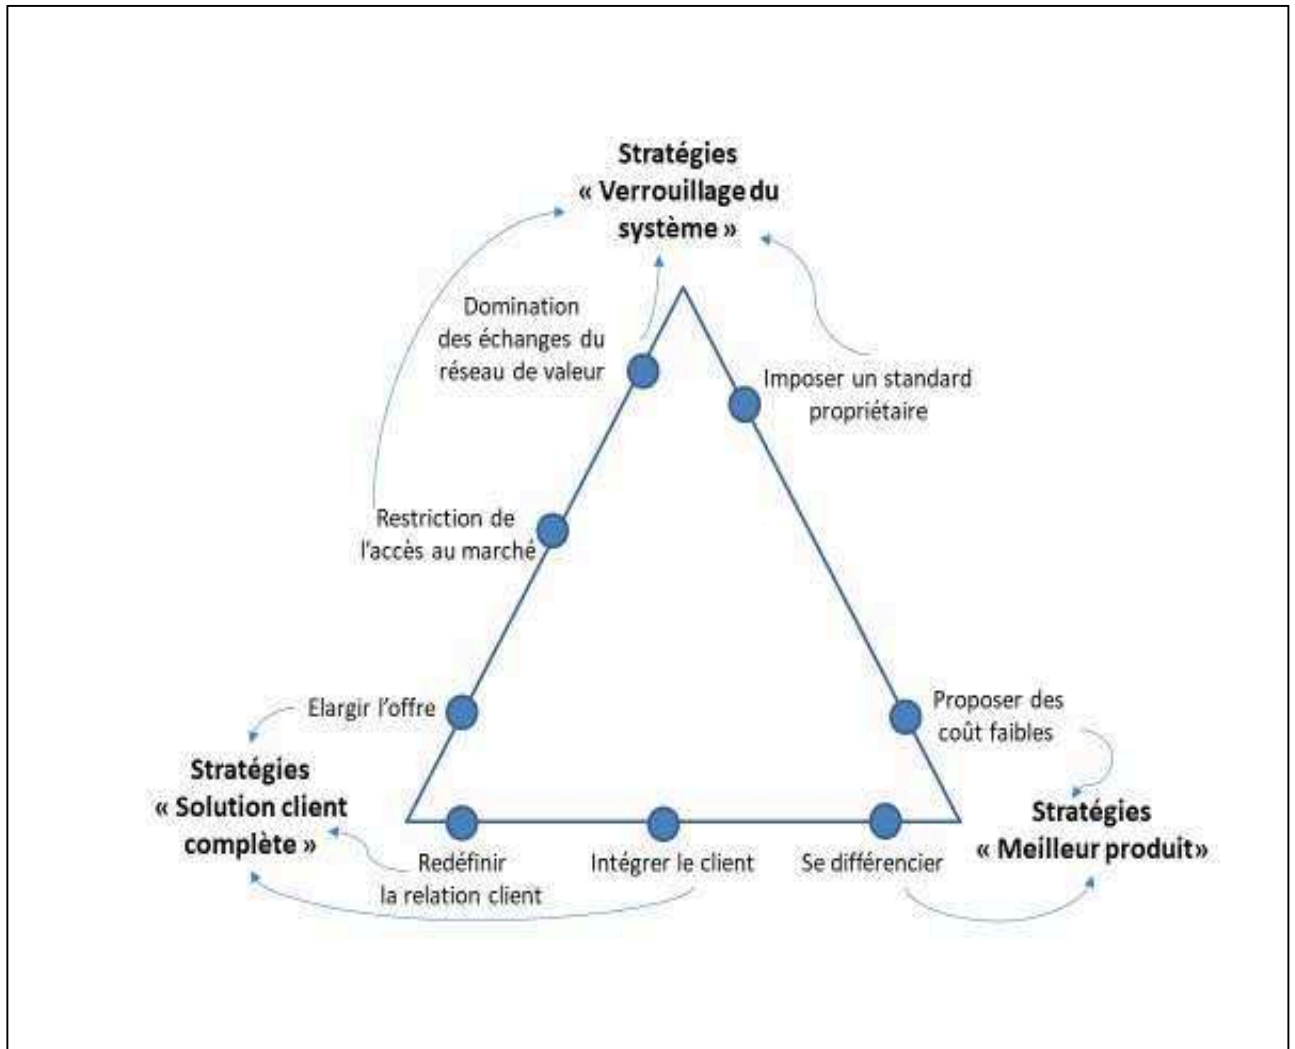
**Stratégies « Verrouillage du système »**

Domination des échanges du réseau de valeur

Imposer un standard propriétaire

Restriction de l'accès au marché

Elargir l'offre

Proposer des coût faibles

**Stratégies « Solution client complète »**

**Stratégies « Meilleur produit»**

Redéfinir la relation client

Intégrer le client

Se différencier